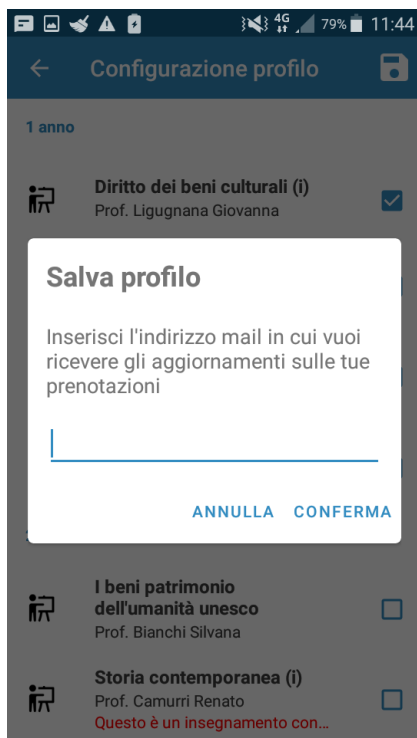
4G 79% 11:44

Configurazione profilo

1 anno

Diritto dei beni culturali (i)
Prof. Ligugnana Giovanna

Salva profilo

Inserisci l'indirizzo mail in cui vuoi ricevere gli aggiornamenti sulle tue prenotazioni

ANNULLA CONFERMA

I beni patrimonio dell'umanità unesco
Prof. Bianchi Silvana

Storia contemporanea (i)
Prof. Camurri Renato
Questo è un insegnamento con...